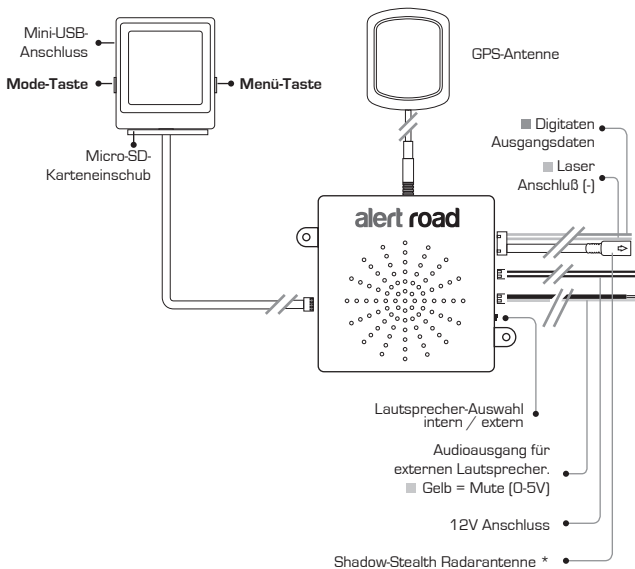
Mini-USB-Anschluss

Mode-Taste

Menü-Taste

Micro-SD-Karteneinschub

GPS-Antenne

Digitaten Ausgangsdaten

Laser Anschluß (-)

alert road

Lautsprecher-Auswahl intern / extern

Audioausgang für externen Lautsprecher.
Gelb = Mute (0-5V)

12V Anschluss

Shadow-Stealth Radarantenne *